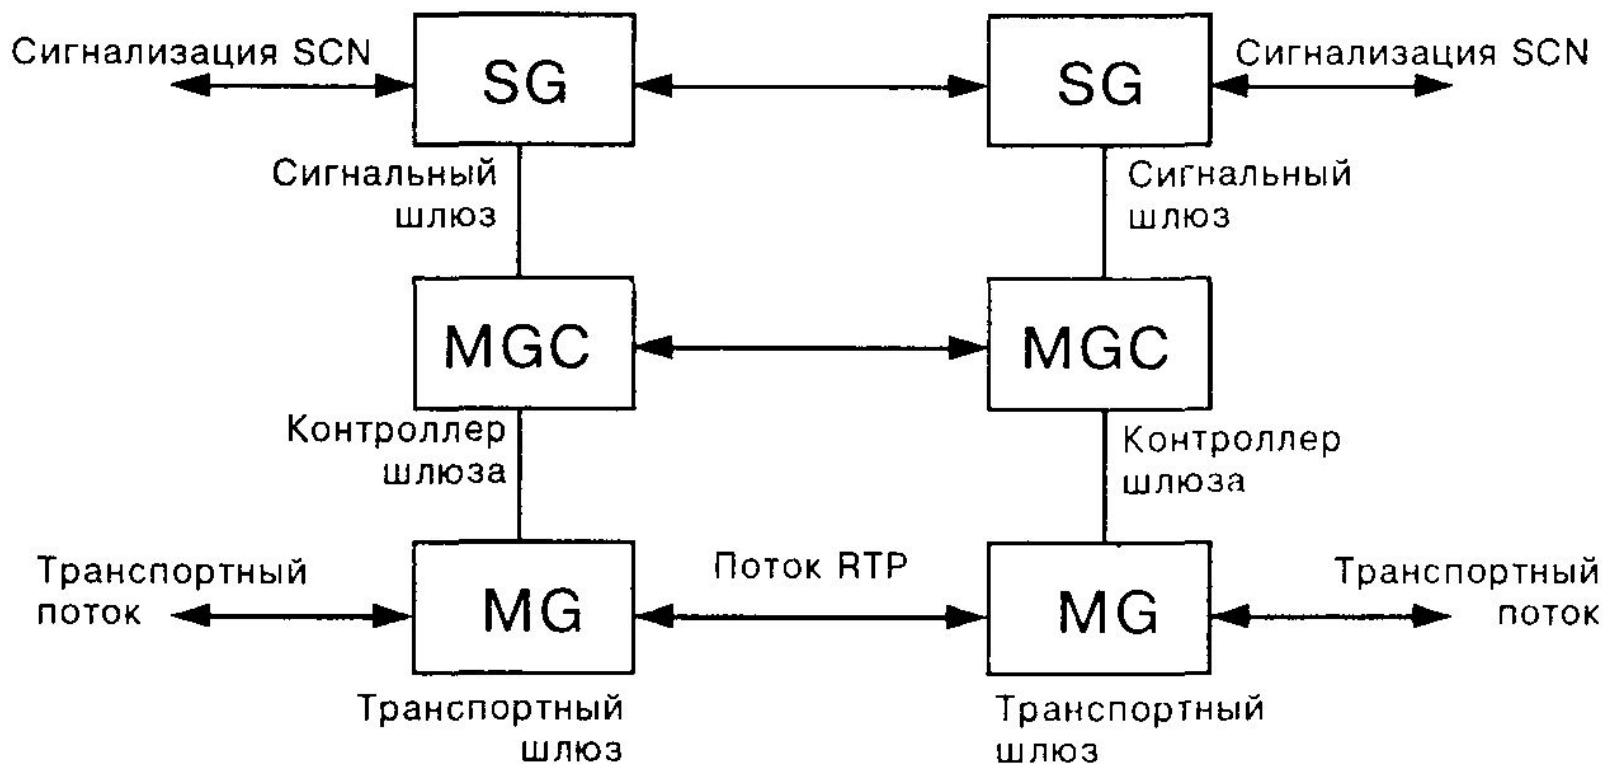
Сигнализация SCN

SG

SG

Сигнализация SCN

Сигнальный шлюз

Сигнальный шлюз

MGC

MGC

Контроллер шлюза

Контроллер шлюза

Транспортный поток

MG

Поток RTP

MG

Транспортный поток

Транспортный шлюз

Транспортный шлюз